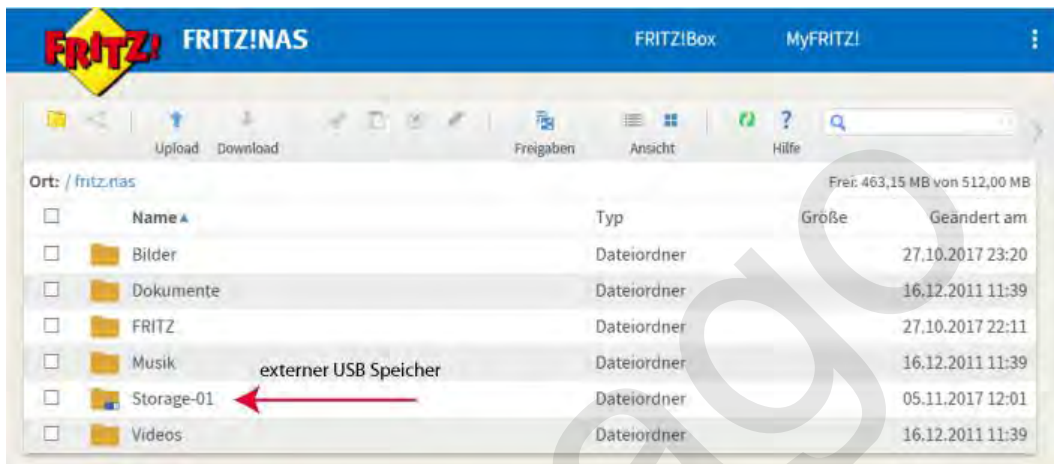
FRITZ! FRITZ!NAS FRITZ!Box MyFRITZ!

Upload Download Freigaben Ansicht Hilfe

Ort: / fritz.nas

Frei: 463,15 MB von 512,00 MB

| | Name ▲ | Typ | Größe | Geändert am |
|---|---|---|---|---|
| ☐ | Bilder | Dateiordner | | 27.10.2017 23:20 |
| ☐ | Dokumente | Dateiordner | | 16.12.2011 11:39 |
| ☐ | FRITZ | Dateiordner | | 27.10.2017 22:11 |
| ☐ | Musik | Dateiordner | | 16.12.2011 11:39 |
| ☐ | Storage-01 | Dateiordner | | 05.11.2017 12:01 |
| ☐ | Videos | Dateiordner | | 16.12.2011 11:39 |

externer USB Speicher

ago